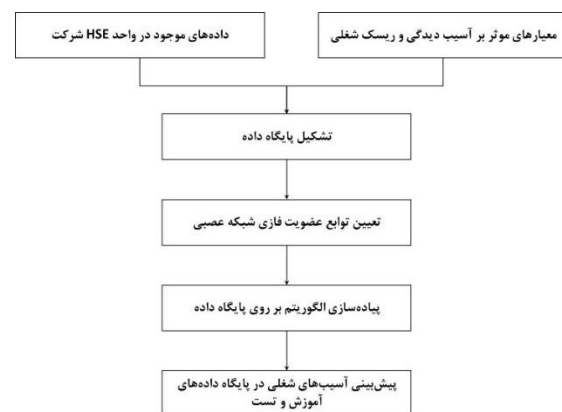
معیارهای موثر بر آسیب دیدگی و ریسک شغلی

داده‌های موجود در واحد HSE شرکت

تشکیل پایگاه داده

تعیین توابع عضویت فازی شبکه عصبی

پیاده‌سازی الگوریتم بر روی پایگاه داده

پیش‌بینی آسیب‌های شغلی در پایگاه داده‌های آموزش و تست